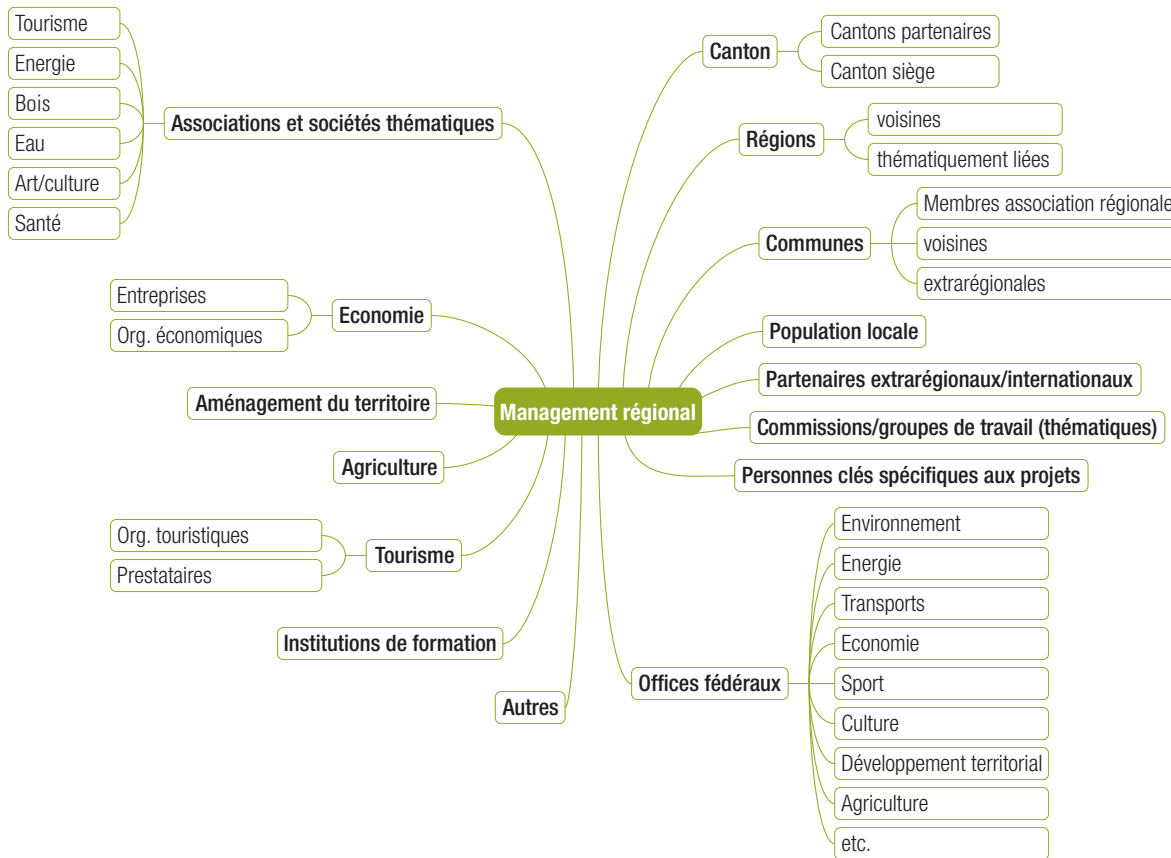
Management régional

Associations et sociétés thématiques
Tourisme
Energie
Bois
Eau
Art/culture
Santé

Economie
Entreprises
Org. économiques

Aménagement du territoire

Agriculture

Tourisme
Org. touristiques
Prestataires

Institutions de formation

Autres

Canton
Cantons partenaires
Canton siège

Régions
voisines
thématiquement liées

Communes
Membres association régionale
voisines
extrarégionales

Population locale

Partenaires extrarégionaux/internationaux

Commissions/groupes de travail (thématiques)

Personnes clés spécifiques aux projets

Offices fédéraux
Environnement
Energie
Transports
Economie
Sport
Culture
Développement territorial
Agriculture
etc.